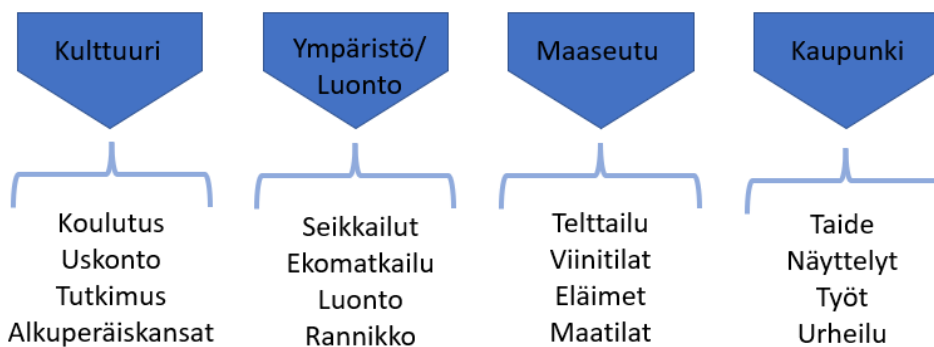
Kulttuuri

Koulutus
Uskonto
Tutkimus
Alkuperäiskansat

Ympäristö/
Luonto

Seikkailut
Ekomatkailu
Luonto
Rannikko

Maaseutu

Telttailu
Viinitilat
Eläimet
Maatilat

Kaupunki

Taide
Näyttelyt
Työt
Urheilu